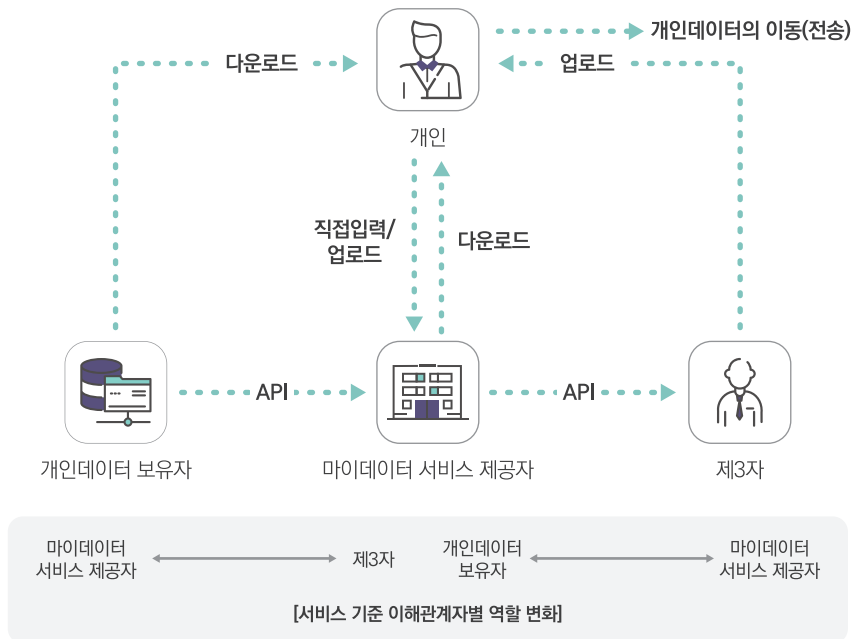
개인데이터의 이동(전송)

다운로드

업로드

개인

직접입력/ 업로드

다운로드

API

API

개인데이터 보유자

마이데이터 서비스 제공자

제3자

마이데이터 서비스 제공자

제3자

개인데이터 보유자

마이데이터 서비스 제공자

[서비스 기준 이해관계자별 역할 변화]